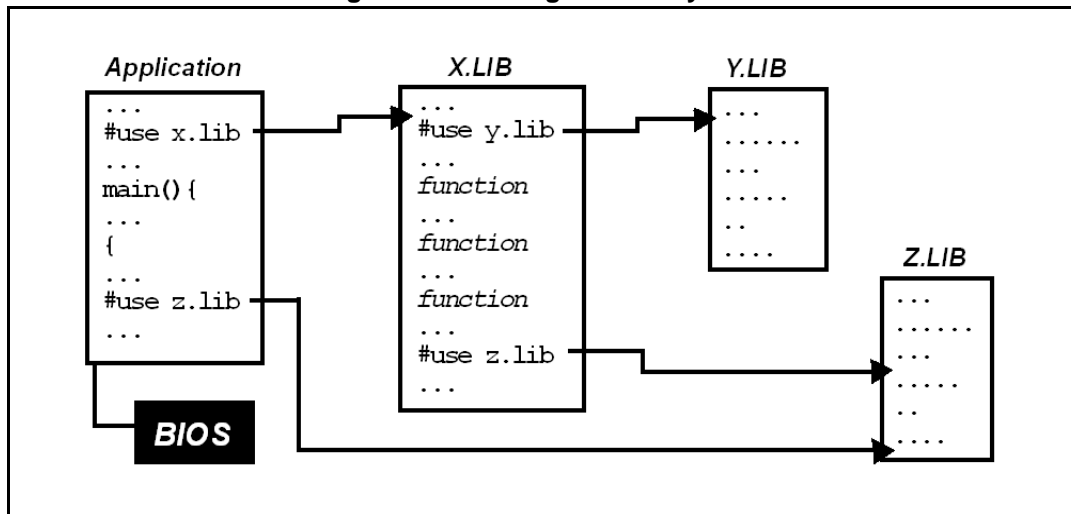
Application

...
#use x.lib
...
main(){
...
{
...
#use z.lib
...

BIOS

X.LIB

...
#use y.lib
...
function
...
function
...
function
...
#use z.lib
...

Y.LIB

...
.......
...
......
..
....

Z.LIB

...
.......
...
......
..
....